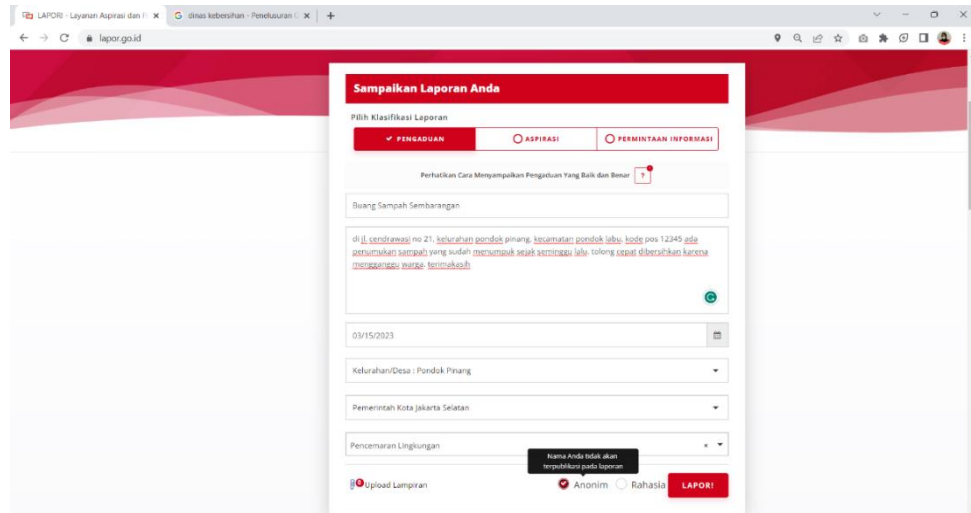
LAPOR! - Layanan Aspirasi dan P ×
dinas kebersihan - Penelusuran ×
+
lapor.go.id

Sampaikan Laporan Anda

Pilih Klasifikasi Laporan

PENGADUAN
ASPIRASI
PERMINTAAN INFORMASI

Perhatikan Cara Menyampaikan Pengaduan Yang Baik dan Benar ?

Buang Sampah Sembarangan

di jl. cendrawasi no 21, kelurahan pondok pinang, kecamatan pondok labu, kode pos 12345 ada penumpukan sampah yang sudah menumpuk sejak seminggu lalu, tolong cepat dibersihkan karena menggangu warga, terimakasih

03/15/2023

Kelurahan/Desa : Pondok Pinang

Pemerintah Kota Jakarta Selatan

Pencemaran Lingkungan

Nama Anda tidak akan terpublikasi pada laporan

Upload Lampiran

Anonim
Rahasia
LAPOR!